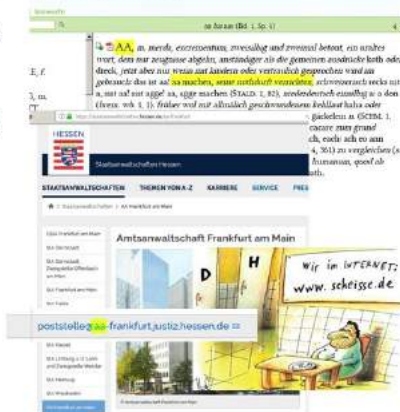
aa bis aa (Bd. 1, Sp. 1)

AA, m. merda, excrementum, zweisilbig und zweimal betont, ein uraltes wort, dem nur zeugnisse abgehn, anständiger als die gemeinen ausdrücke koth oder dreck, jetzt aber nur wenn mit kindern oder vertraulich gesprochen wird an gebraucht, das ist aa! aa machen, seine notdurft verrichten, schweizerisch recht mit a, mit aaf mit agge! aa, agge machen (STALD. 1, 82), niederdeutsch einsilbig a: a den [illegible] (brem. wb. 1, 1); früher wol mit allmählich geschwundenem kehllaut hatte oder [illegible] gackeln a (SCHM. 1, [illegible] cacare zum grund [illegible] ch, cacbi ich es unn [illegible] 351) zu vergleichen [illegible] humanam, quod ab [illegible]

E. F.

3, m.

HESSEN

Staatsanwaltschaften Hessen

STAATSANWALTSCHAFTEN THEMEN VON A-Z KARRIERE SERVICE PRES

Staatsanwaltschaften > StA Frankfurt am Main

GStA Frankfurt am Main
StA Darmstadt
StA Darmstadt, Zweigstelle Offenbach am Main
StA Frankfurt am Main
StA Fulda
StA Kassel
StA Limburg a. d. Lahn und Zweigstelle Wetzlar
StA Marburg
StA Wiesbaden
StA Frankfurt am Main

Amtsanwaltschaft Frankfurt am Main

D H

Wir im INTERNET: www.scheisse.de

poststelle@aa-frankfurt.justiz.hessen.de